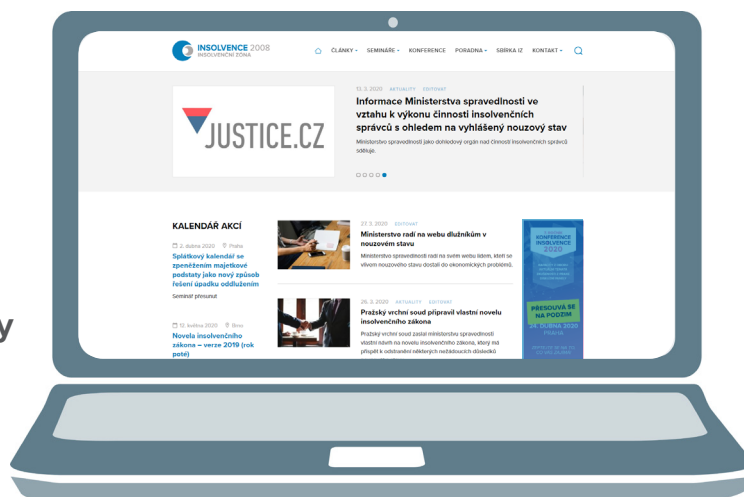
INSOLVENCE 2008
INSOLVENČNÍ ZÓNA

ČLÁNKY ▾ SEMINÁŘE ▾ KONFERENCE PORADNA ▾ SBÍRKA IZ KONTAKT ▾

JUSTICE.CZ

13. 3. 2020 AKTUALITY EDITOVAT

Informace Ministerstva spravedlnosti ve vztahu k výkonu činnosti insolvenčních správců s ohledem na vyhlášený nouzový stav

Ministerstvo spravedlnosti jako dohledový orgán nad činností insolvenčních správců sděluje.

KALENDÁŘ AKCÍ

2. dubna 2020 Praha

Splátkový kalendář se zpeněžením majetkové podstaty jako nový způsob řešení úpadku oddlužením

Seminář přesunut

12. května 2020 Brno

Novela insolvenčního zákona – verze 2019 (rok poté)

27. 3. 2020 EDITOVAT

Ministerstvo radí na webu dlužníkům v nouzovém stavu

Ministerstvo spravedlnosti radí na svém webu lidem, kteří se vlivem nouzového stavu dostali do ekonomických problémů.

26. 3. 2020 AKTUALITY EDITOVAT

Pražský vrchní soud připravil vlastní novelu insolvenčního zákona

Pražský vrchní soud zaslal ministerstvu spravedlnosti vlastní návrh na novelu insolvenčního zákona, který má přispět k odstranění některých nežádoucích důsledků

KONFERENCE INSOLVENCE 2020

PŘESOUVÁ SE NA PODZIM

24. DUBNA 2020 PRAHA

y